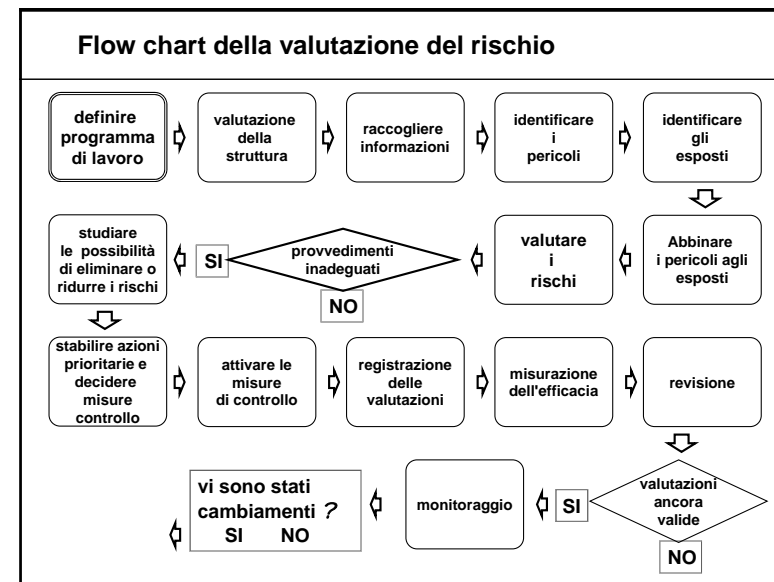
Flow chart della valutazione del rischio

definire programma di lavoro

valutazione della struttura

raccogliere informazioni

identificare i pericoli

identificare gli esposti

Abbinare i pericoli agli esposti

valutare i rischi

provvedimenti inadeguati

SI

NO

studiare le possibilità di eliminare o ridurre i rischi

stabilire azioni prioritarie e decidere misure controllo

attivare le misure di controllo

registrazione delle valutazioni

misurazione dell'efficacia

revisione

valutazioni ancora valide

SI

NO

monitoraggio

vi sono stati cambiamenti ?
SI NO